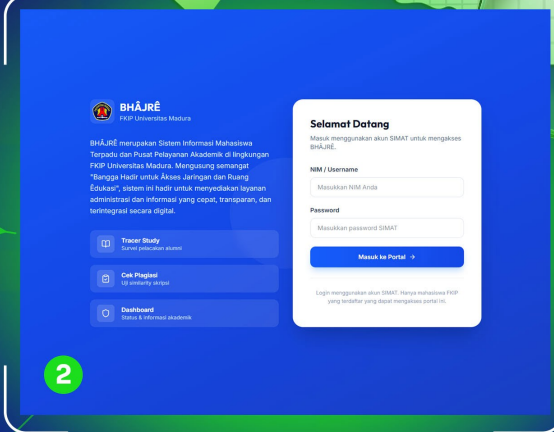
BHÂJRÊ
FKIP Universitas Madura

BHÂJRÊ merupakan Sistem Informasi Mahasiswa Terpadu dan Pusat Pelayanan Akademik di lingkungan FKIP Universitas Madura. Mengusung semangat "Bangga Hadir untuk Âkses Jaringan dan Ruang Êdukasi", sistem ini hadir untuk menyediakan layanan administrasi dan informasi yang cepat, transparan, dan terintegrasi secara digital.

Tracer Study
Survei pelacakan alumni

Cek Plagiasi
Uji similarity skripsi

Dashboard
Status & informasi akademik

2

Selamat Datang
Masuk menggunakan akun SIMAT untuk mengakses BHÂJRÊ.

NIM / Username
Masukkan NIM Anda

Password
Masukkan password SIMAT

Masuk ke Portal →

Login menggunakan akun SIMAT. Hanya mahasiswa FKIP yang terdaftar yang dapat mengakses portal ini.